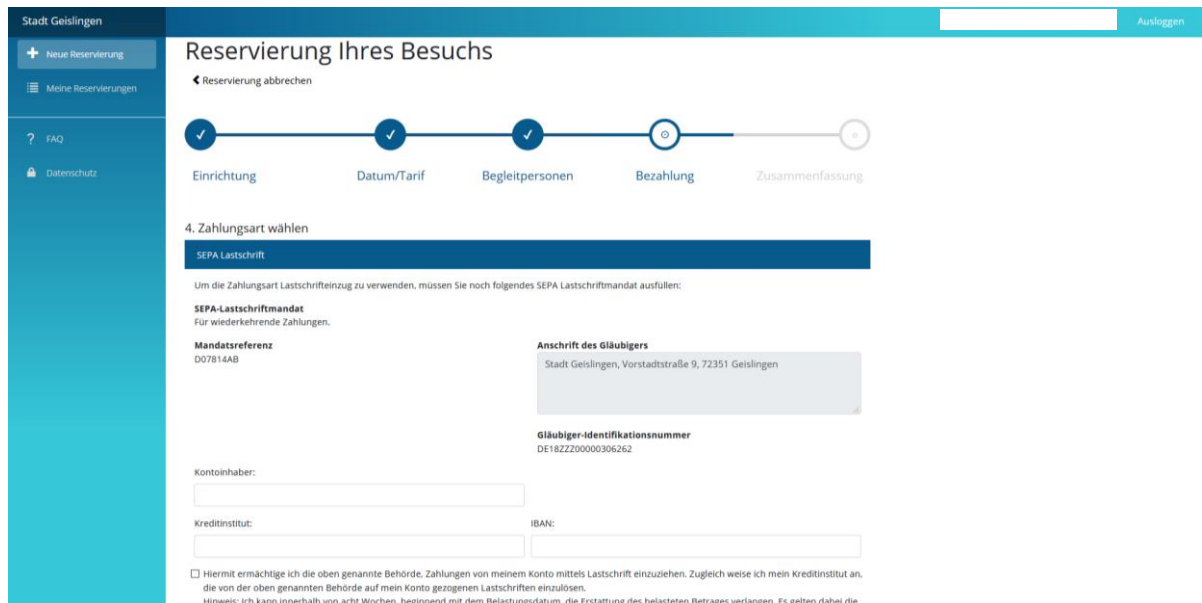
Stadt Geislingen

Ausloggen

Neue Reservierung

Meine Reservierungen

FAQ

Datenschutz

Reservierung Ihres Besuchs

Reservierung abbrechen

Einrichtung

Datum/Tarif

Begleitpersonen

Bezahlung

Zusammenfassung

4. Zahlungsart wählen

SEPA Lastschrift

Um die Zahlungsart Lastschrifteinzug zu verwenden, müssen Sie noch folgendes SEPA Lastschriftmandat ausfüllen:

SEPA-Lastschriftmandat
Für wiederkehrende Zahlungen.

Mandatsreferenz
D07814AB

Anschrift des Gläubigers
Stadt Geislingen, Vorstadtstraße 9, 72351 Geislingen

Gläubiger-Identifikationsnummer
DE18ZZZ00000306262

Kontoinhaber:

Kreditinstitut:

IBAN:

Hiermit ermächtige ich die oben genannte Behörde, Zahlungen von meinem Konto mittels Lastschrift einzuziehen. Zugleich weise ich mein Kreditinstitut an, die von der oben genannten Behörde auf mein Konto gezogenen Lastschriften einzulösen.
Hinweis: Ich kann innerhalb von acht Wochen, beginnend mit dem Belastungsdatum, die Erstattung des belasteten Betrages verlangen. Es gelten dabei die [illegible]